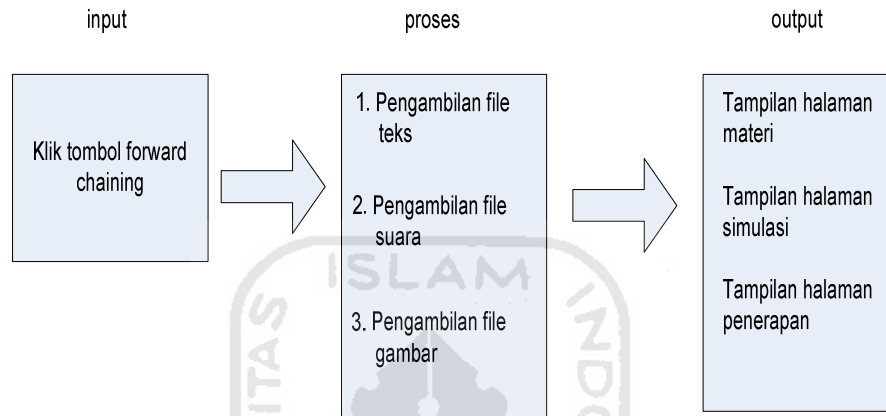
input

proses

output

Klik tombol forward chaining

1. Pengambilan file teks

2. Pengambilan file suara

3. Pengambilan file gambar

Tampilan halaman materi

Tampilan halaman simulasi

Tampilan halaman penerapan

ISLAM